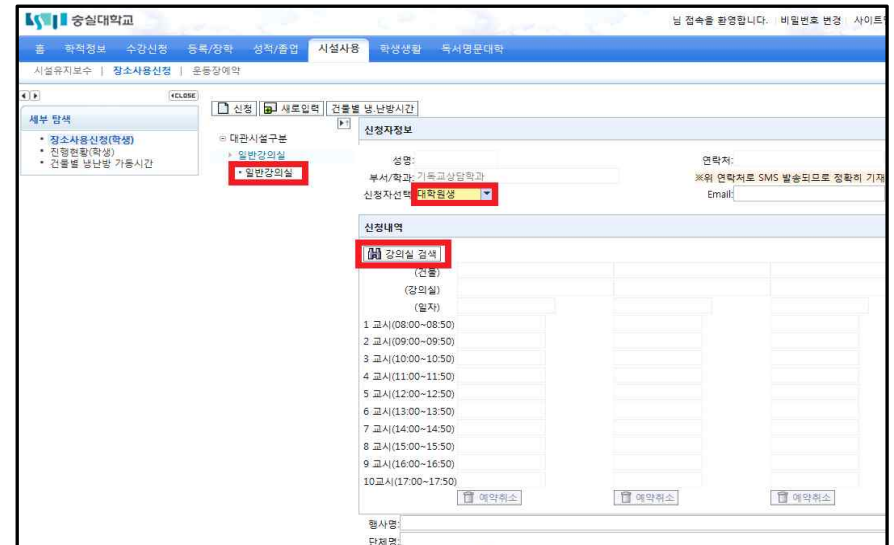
숭실대학교

님 접속을 환영합니다. 비밀번호 변경 사이트

홈 학적정보 수강신청 등록/장학 성적/졸업 시설사용 학생생활 독서명문대학

시설유지보수 | 장소사용신청 | 운동장예약

CLOSE

세부 탐색

• 장소사용신청(학생)
• 진행현황(학생)
• 건물별 냉난방 가동시간

신청 새로입력 건물별 냉.난방시간

대관시설구분
일반강의실
• 일반강의실

신청자정보

성명:
연락처:
부서/학과: 기독교상담학과
※위 연락처로 SMS 발송되므로 정확히 기재
신청자선택 대학원생
Email:

신청내역

강의실 검색

(건물)
(강의실)
(일자)
1 교시(08:00~08:50)
2 교시(09:00~09:50)
3 교시(10:00~10:50)
4 교시(11:00~11:50)
5 교시(12:00~12:50)
6 교시(13:00~13:50)
7 교시(14:00~14:50)
8 교시(15:00~15:50)
9 교시(16:00~16:50)
10교시(17:00~17:50)

예약취소 예약취소 예약취소

행사명:
단체명: